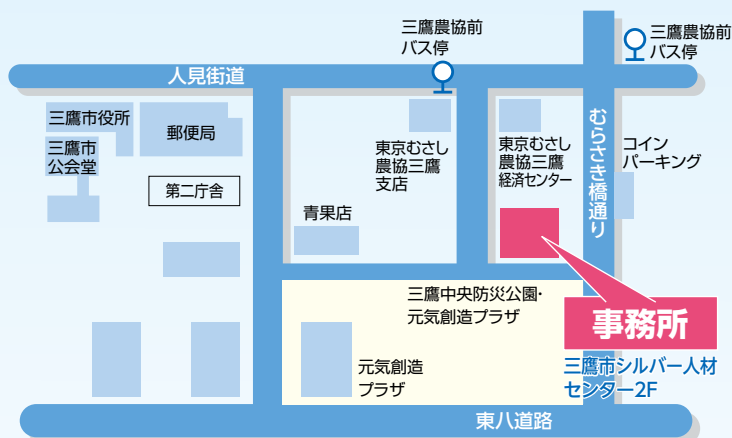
三鷹農協前
バス停

三鷹農協前
バス停

人見街道

三鷹市役所

郵便局

三鷹市
公会堂

第二庁舎

東京むさし
農協三鷹
支店

東京むさし
農協三鷹
経済センター

むらさき橋通り

コイン
パーキング

青果店

三鷹中央防災公園・
元気創造プラザ

事務所

三鷹市シルバー人材
センター2F

元気創造
プラザ

東八道路